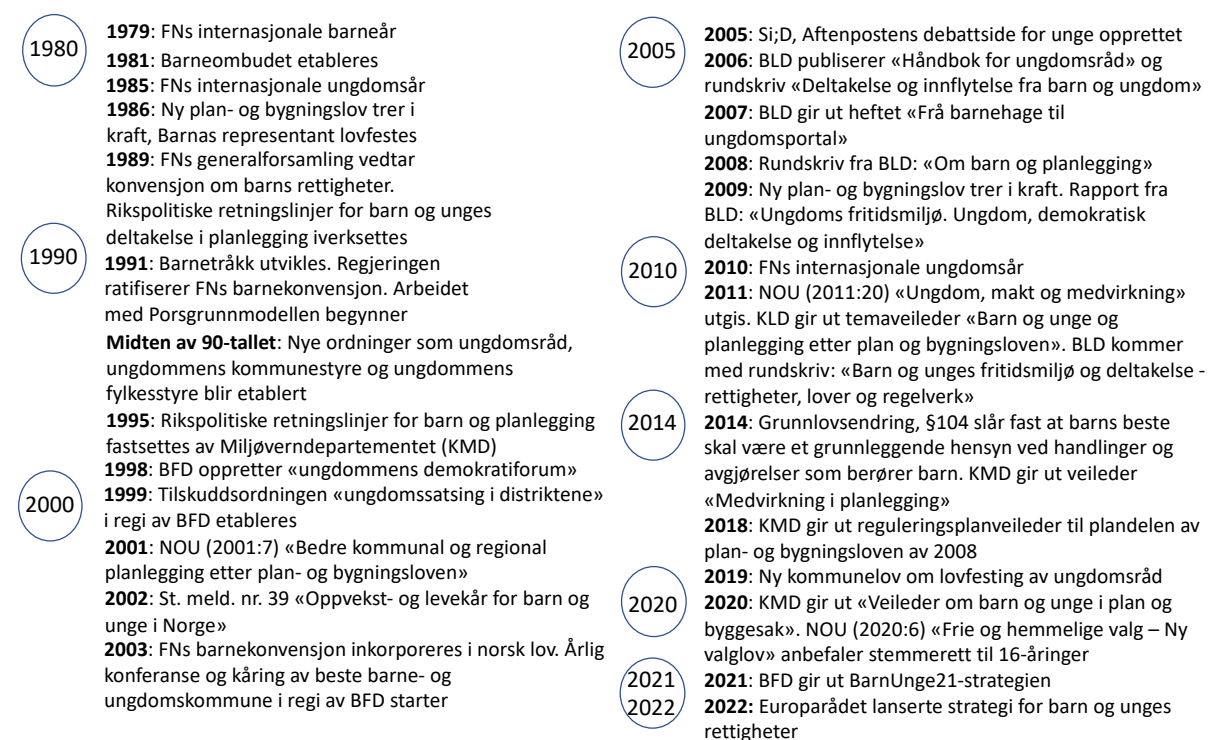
1980

**1979**: FNs internasjonale barneår
**1981**: Barneombudet etableres
**1985**: FNs internasjonale ungdomsår
**1986**: Ny plan- og bygningslov trer i kraft, Barnas representant lovfestes
**1989**: FNs generalforsamling vedtar konvensjon om barns rettigheter. Rikspolitiske retningslinjer for barn og unges deltakelse i planlegging iverksettes

1990

**1991**: Barnetråkk utvikles. Regjeringen ratifiserer FNs barnekonvensjon. Arbeidet med Porsgrunnmodellen begynner
**Midten av 90-tallet**: Nye ordninger som ungdomsråd, ungdommens kommunestyre og ungdommens fylkesstyre blir etablert
**1995**: Rikspolitiske retningslinjer for barn og planlegging fastsettes av Miljøverndepartementet (KMD)
**1998**: BFD oppretter «ungdommens demokratiforum»

2000

**1999**: Tilskuddsordningen «ungdomssatsing i distriktene» i regi av BFD etableres
**2001**: NOU (2001:7) «Bedre kommunal og regional planlegging etter plan- og bygningsloven»
**2002**: St. meld. nr. 39 «Oppvekst- og levekår for barn og unge i Norge»
**2003**: FNs barnekonvensjon inkorporeres i norsk lov. Årlig konferanse og kåring av beste barne- og ungdomskommune i regi av BFD starter

2005

**2005**: Si;D, Aftenpostens debattside for unge opprettet
**2006**: BLD publiserer «Håndbok for ungdomsråd» og rundskriv «Deltakelse og innflytelse fra barn og ungdom»
**2007**: BLD gir ut heftet «Frå barnehage til ungdomsportal»
**2008**: Rundskriv fra BLD: «Om barn og planlegging»
**2009**: Ny plan- og bygningslov trer i kraft. Rapport fra BLD: «Ungdoms fritidsmiljø. Ungdom, demokratisk deltakelse og innflytelse»

2010

**2010**: FNs internasjonale ungdomsår
**2011**: NOU (2011:20) «Ungdom, makt og medvirkning» utgis. KLD gir ut temaveileder «Barn og unge og planlegging etter plan og bygningsloven». BLD kommer med rundskriv: «Barn og unges fritidsmiljø og deltakelse - rettigheter, lover og regelverk»

2014

**2014**: Grunnlovsendring, §104 slår fast at barns beste skal være et grunnleggende hensyn ved handlinger og avgjørelser som berører barn. KMD gir ut veileder «Medvirkning i planlegging»
**2018**: KMD gir ut reguleringsplanveileder til plandelen av plan- og bygningsloven av 2008
**2019**: Ny kommunelov om lovfesting av ungdomsråd

2020

**2020**: KMD gir ut «Veileder om barn og unge i plan og byggesak». NOU (2020:6) «Frie og hemmelige valg – Ny valglov» anbefaler stemmerett til 16-åringer

2021
2022

**2021**: BFD gir ut BarnUnge21-strategien
**2022:** Europarådet lanserte strategi for barn og unges rettigheter